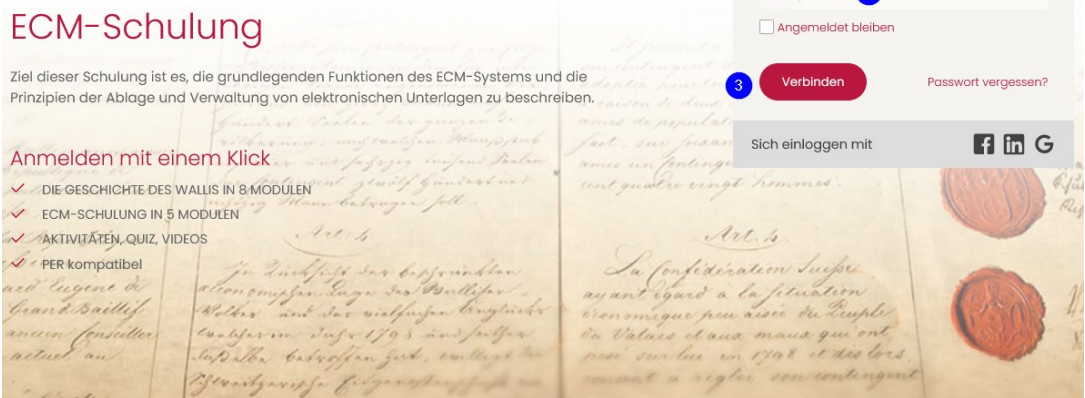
ECM-Schulung

Ziel dieser Schulung ist es, die grundlegenden Funktionen des ECM-Systems und die Prinzipien der Ablage und Verwaltung von elektronischen Unterlagen zu beschreiben.

Anmelden mit einem Klick

DIE GESCHICHTE DES WALLIS IN 8 MODULEN
ECM-SCHULUNG IN 5 MODULEN
AKTIVITÄTEN, QUIZ, VIDEOS
PER kompatibel

Angemeldet bleiben

3 Verbinden

Passwort vergessen?

Sich einloggen mit

Art. 4

Art. 4

La Confédération Suisse ayant égard à la situation économique peu aisée du Peuple du Valais et aux maux qu'ont pesé sur lui en 1798 et dès lors

cent quatre vingt hommes.